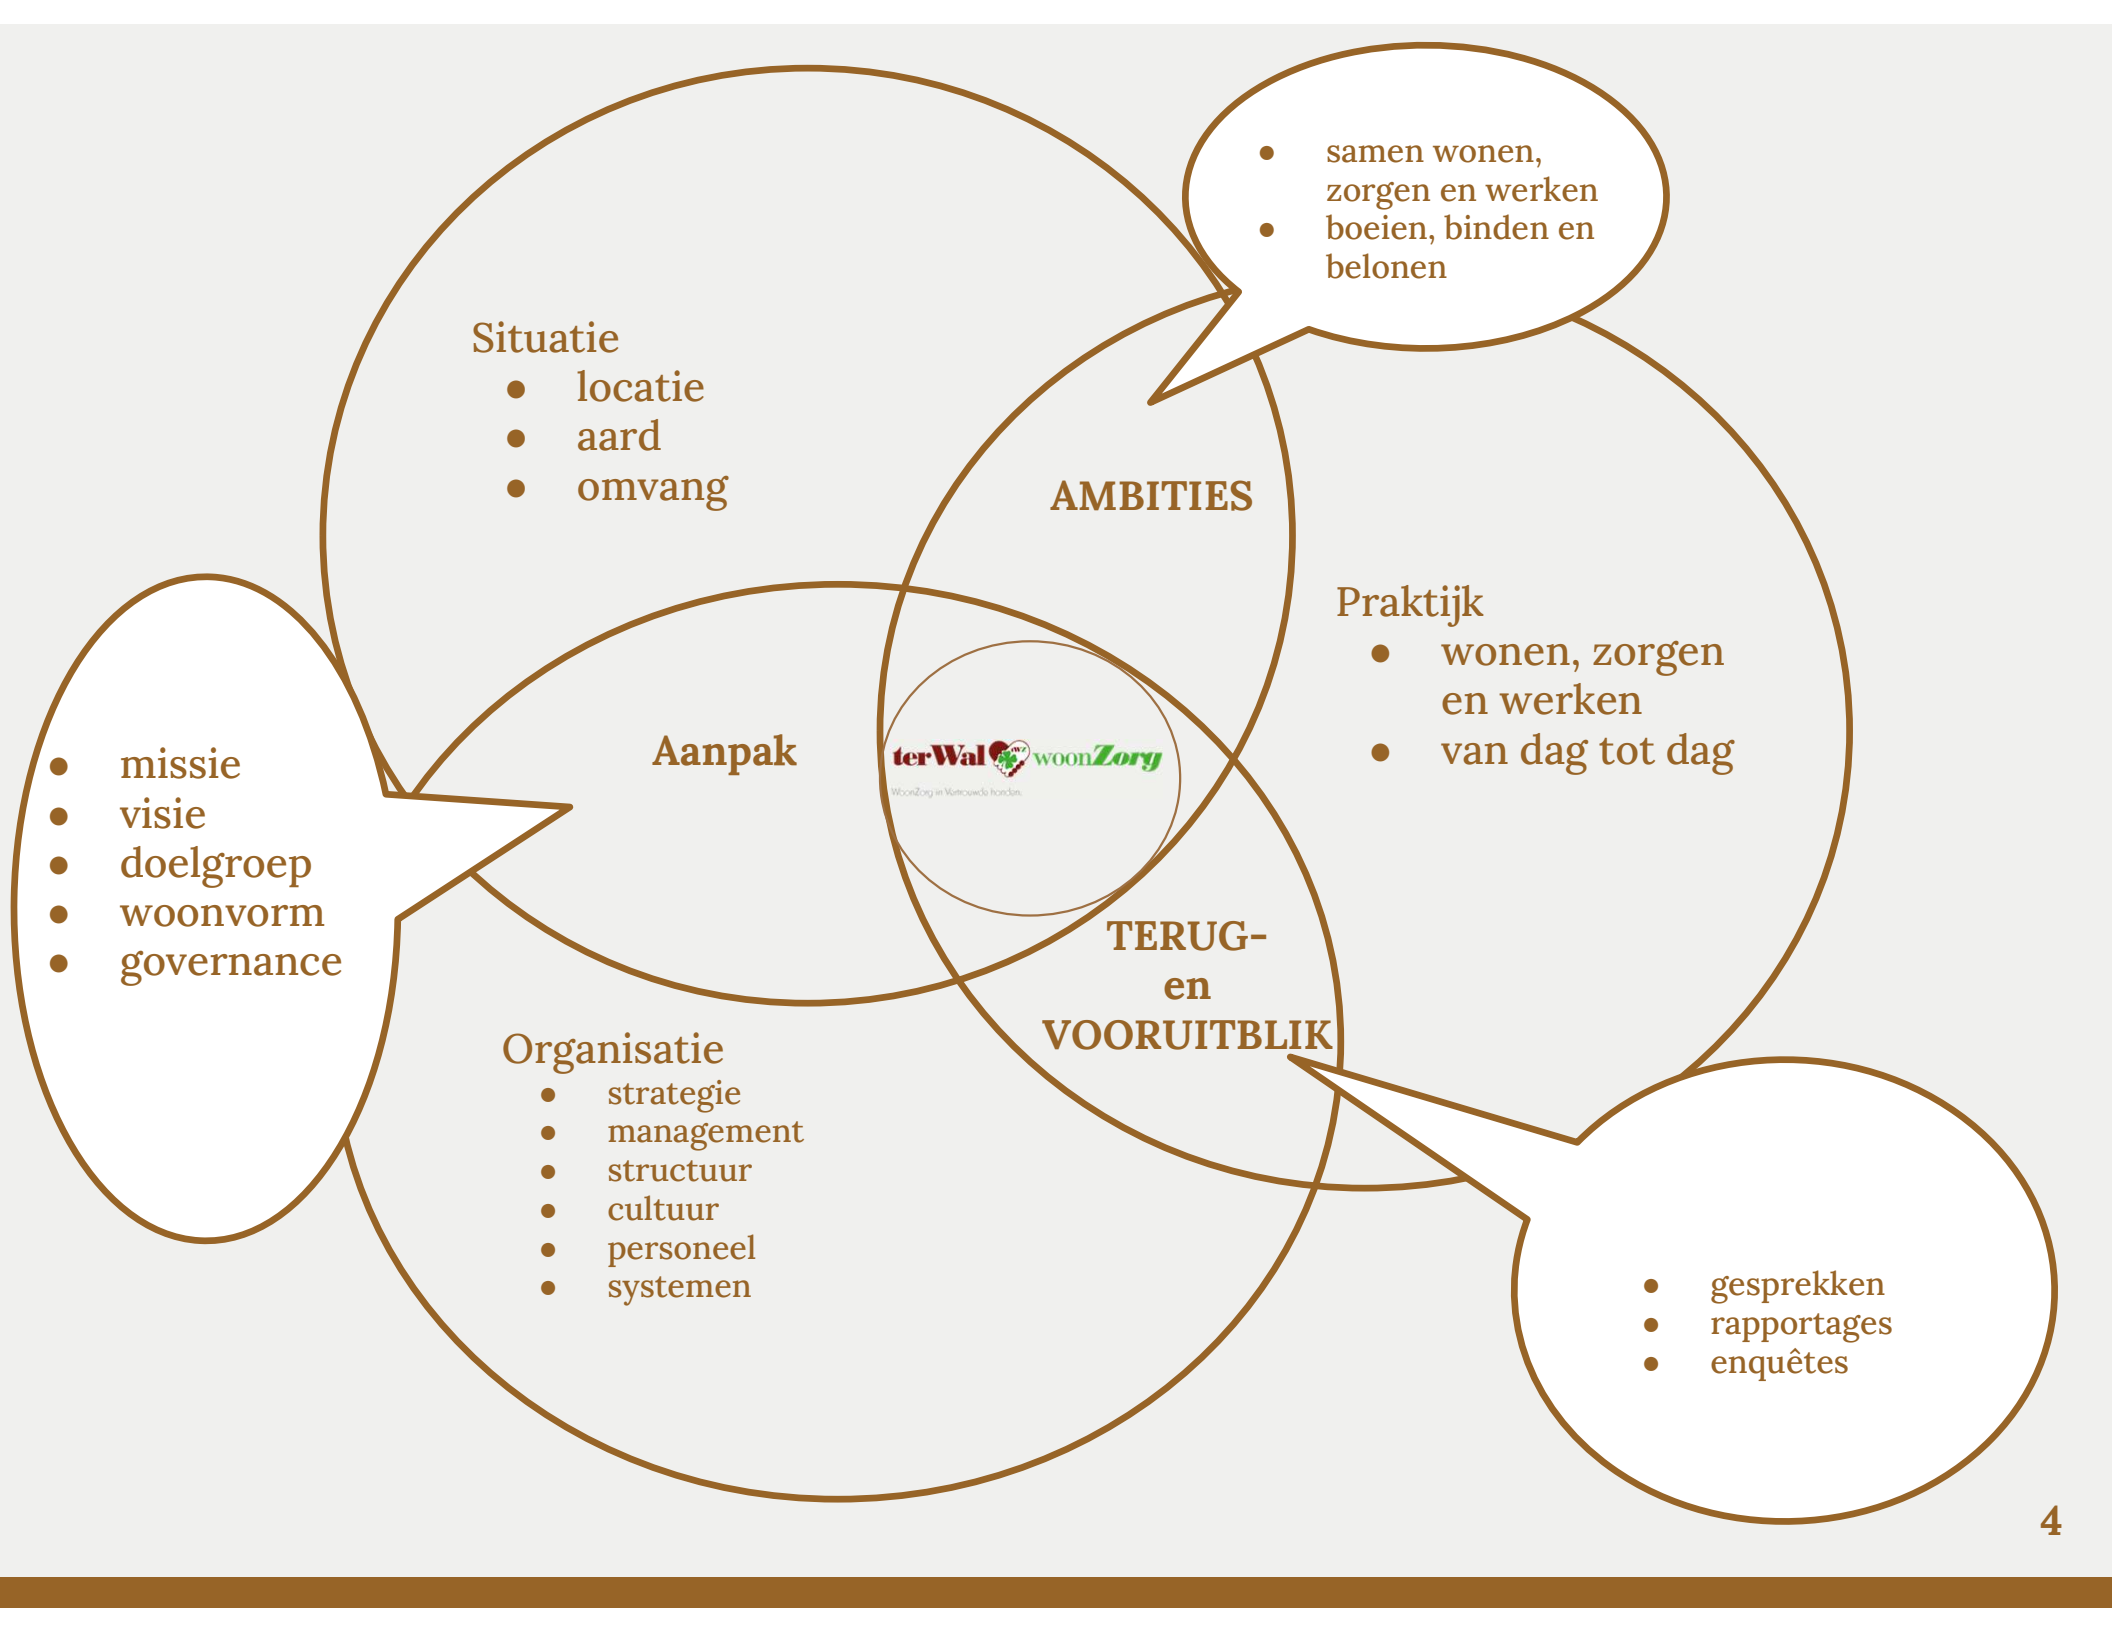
- samen wonen, zorgen en werken
- boeien, binden en belonen

Situatie
- locatie
- aard
- omvang

AMBITIES

Praktijk
- wonen, zorgen en werken
- van dag tot dag

- missie
- visie
- doelgroep
- woonvorm
- governance

Aanpak

terWal woonZorg
WoonZorg in Vertrouwde handen.

TERUG- en VOORUITBLIK

Organisatie
- strategie
- management
- structuur
- cultuur
- personeel
- systemen

- gesprekken
- rapportages
- enquêtes

4